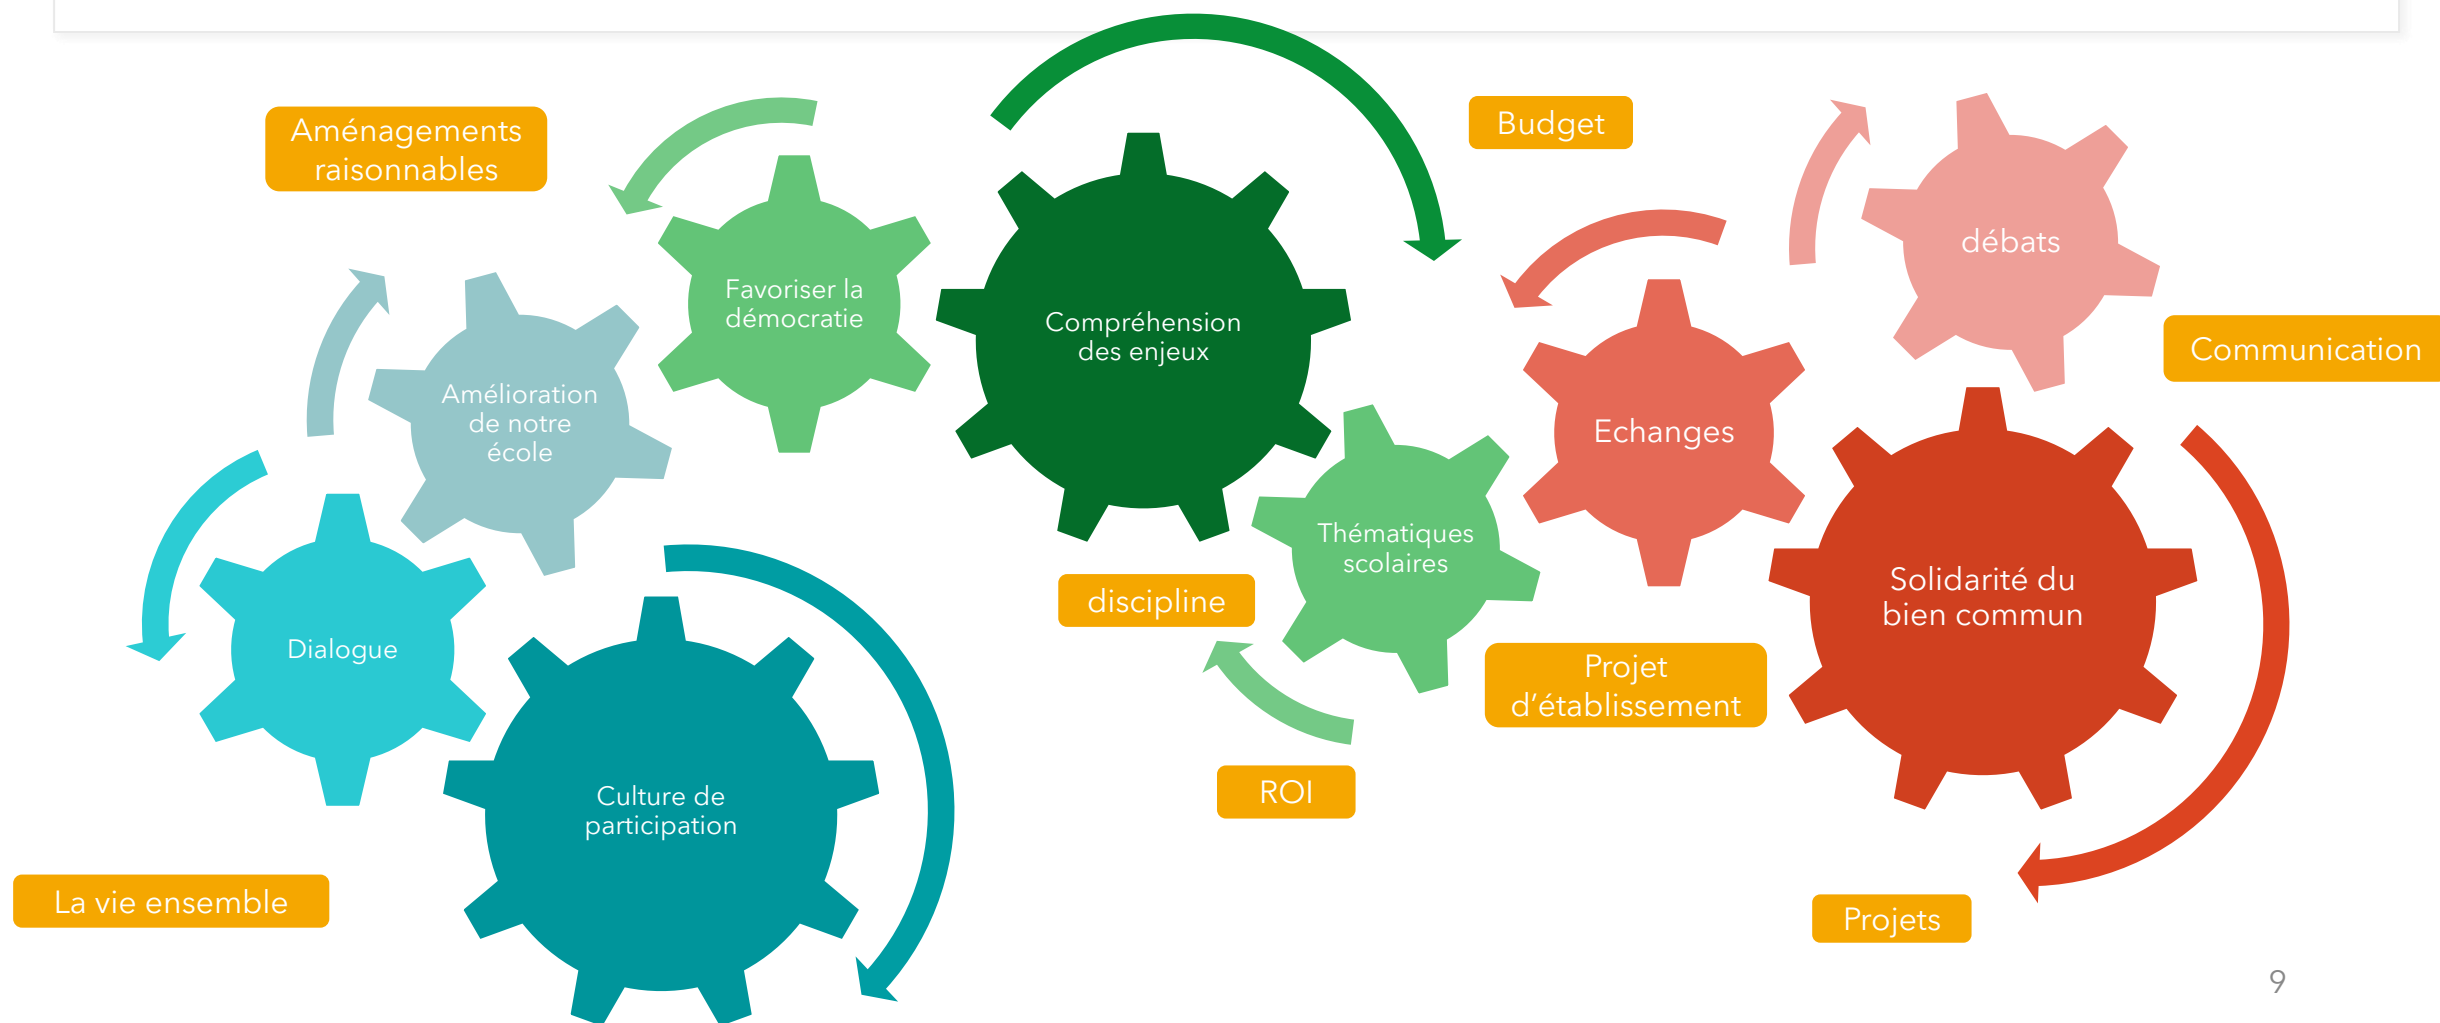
Aménagements raisonnables

Favoriser la démocratie

Compréhension des enjeux

Budget

débats

Communication

Amélioration de notre école

Echanges

Thématiques scolaires

Solidarité du bien commun

discipline

Dialogue

Projet d'établissement

Culture de participation

ROI

La vie ensemble

Projets

9